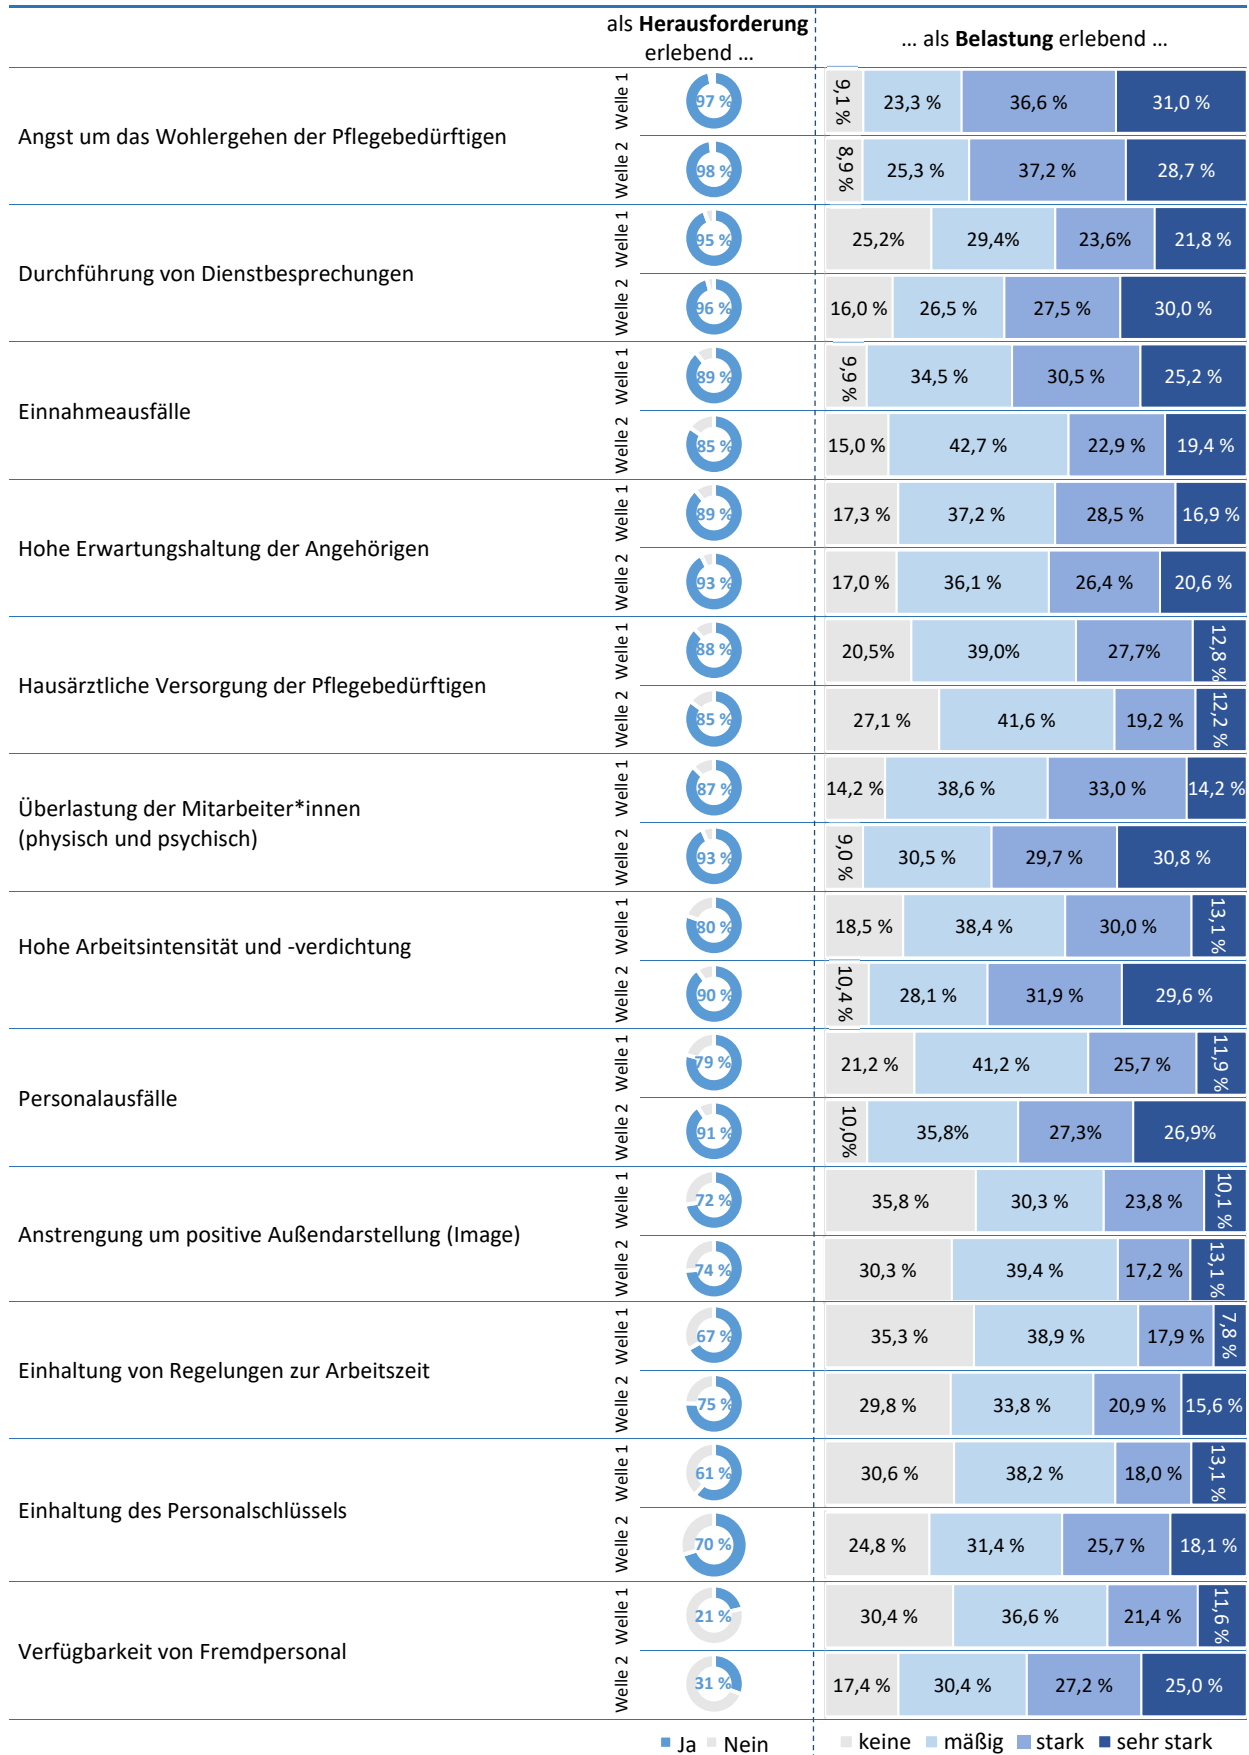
| | | als **Herausforderung** erlebend ... | ... als **Belastung** erlebend ... | | | |
|---|---|---|---|---|---|---|
| Angst um das Wohlergehen der Pflegebedürftigen | Welle 1 | 97 % | 9,1 % | 23,3 % | 36,6 % | 31,0 % |
| | Welle 2 | 98 % | 8,9 % | 25,3 % | 37,2 % | 28,7 % |
| Durchführung von Dienstbesprechungen | Welle 1 | 95 % | 25,2% | 29,4% | 23,6% | 21,8 % |
| | Welle 2 | 96 % | 16,0 % | 26,5 % | 27,5 % | 30,0 % |
| Einnahmeausfälle | Welle 1 | 89 % | 9,9 % | 34,5 % | 30,5 % | 25,2 % |
| | Welle 2 | 85 % | 15,0 % | 42,7 % | 22,9 % | 19,4 % |
| Hohe Erwartungshaltung der Angehörigen | Welle 1 | 89 % | 17,3 % | 37,2 % | 28,5 % | 16,9 % |
| | Welle 2 | 93 % | 17,0 % | 36,1 % | 26,4 % | 20,6 % |
| Hausärztliche Versorgung der Pflegebedürftigen | Welle 1 | 88 % | 20,5% | 39,0% | 27,7% | 12,8 % |
| | Welle 2 | 85 % | 27,1 % | 41,6 % | 19,2 % | 12,2 % |
| Überlastung der Mitarbeiter*innen (physisch und psychisch) | Welle 1 | 87 % | 14,2 % | 38,6 % | 33,0 % | 14,2 % |
| | Welle 2 | 93 % | 9,0 % | 30,5 % | 29,7 % | 30,8 % |
| Hohe Arbeitsintensität und -verdichtung | Welle 1 | 80 % | 18,5 % | 38,4 % | 30,0 % | 13,1 % |
| | Welle 2 | 90 % | 10,4 % | 28,1 % | 31,9 % | 29,6 % |
| Personalausfälle | Welle 1 | 79 % | 21,2 % | 41,2 % | 25,7 % | 11,9 % |
| | Welle 2 | 91 % | 10,0% | 35,8% | 27,3% | 26,9% |
| Anstrengung um positive Außendarstellung (Image) | Welle 1 | 72 % | 35,8 % | 30,3 % | 23,8 % | 10,1 % |
| | Welle 2 | 74 % | 30,3 % | 39,4 % | 17,2 % | 13,1 % |
| Einhaltung von Regelungen zur Arbeitszeit | Welle 1 | 67 % | 35,3 % | 38,9 % | 17,9 % | 7,8 % |
| | Welle 2 | 75 % | 29,8 % | 33,8 % | 20,9 % | 15,6 % |
| Einhaltung des Personalschlüssels | Welle 1 | 61 % | 30,6 % | 38,2 % | 18,0 % | 13,1 % |
| | Welle 2 | 70 % | 24,8 % | 31,4 % | 25,7 % | 18,1 % |
| Verfügbarkeit von Fremdpersonal | Welle 1 | 21 % | 30,4 % | 36,6 % | 21,4 % | 11,6 % |
| | Welle 2 | 31 % | 17,4 % | 30,4 % | 27,2 % | 25,0 % |

Ja Nein

keine mäßig stark sehr stark